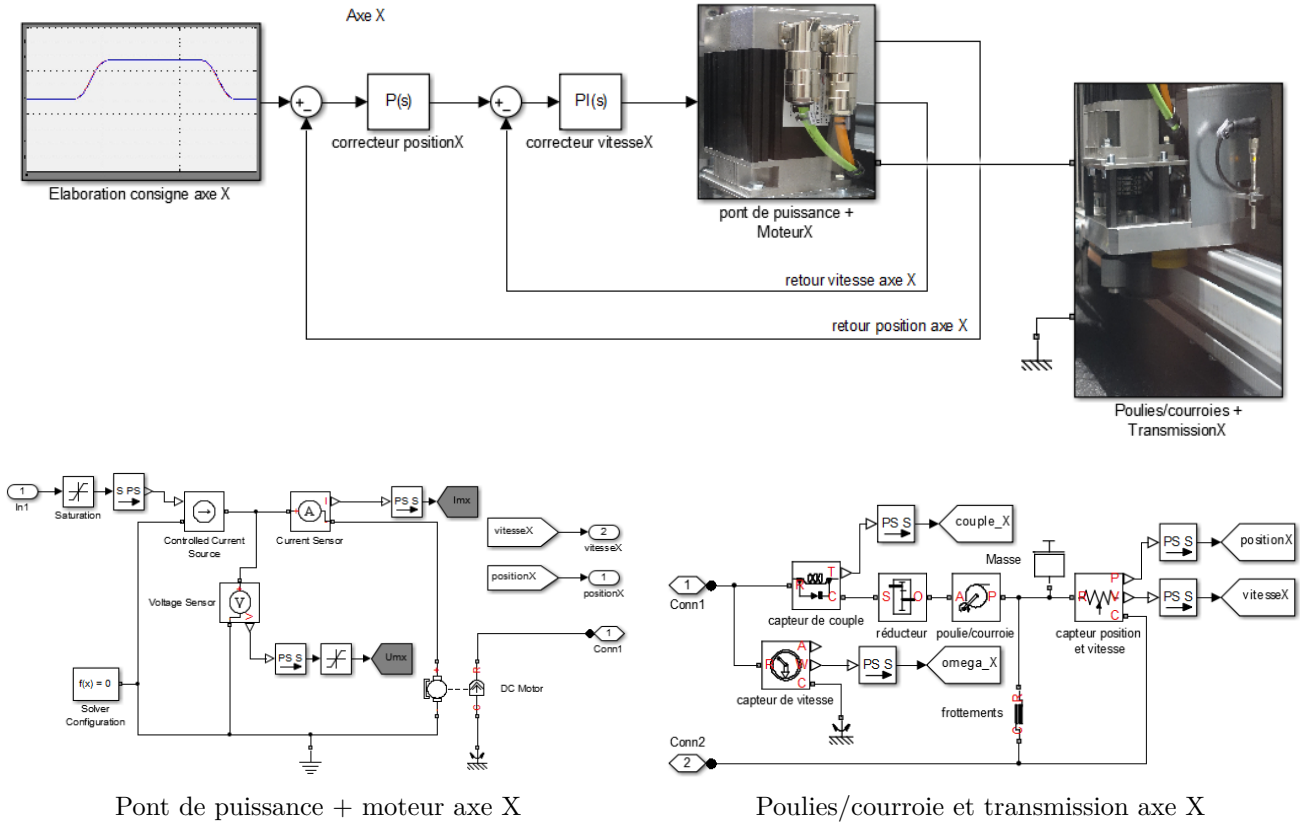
Axe X

Elaboration consigne axe X

+ −

P(s)

correcteur positionX

+ −

PI(s)

correcteur vitesseX

pont de puissance + MoteurX

retour vitesse axe X

retour position axe X

Poulies/courroies + TransmissionX

1
In1

Saturation

S PS

Controlled Current Source

Current Sensor

PS S

Imx

Voltage Sensor

PS S

Umx

f(x) = 0

Solver Configuration

DC Motor

1
Conn1

vitesseX

2
vitesseX

positionX

1
positionX

Pont de puissance + moteur axe X

1
Conn1

capteur de couple

PS S

couple_X

Masse

S O

réducteur

A P

poulie/courroie

capteur position et vitesse

PS S

positionX

PS S

vitesseX

capteur de vitesse

PS S

omega_X

frottements

Conn2

2

Poulies/courroie et transmission axe X